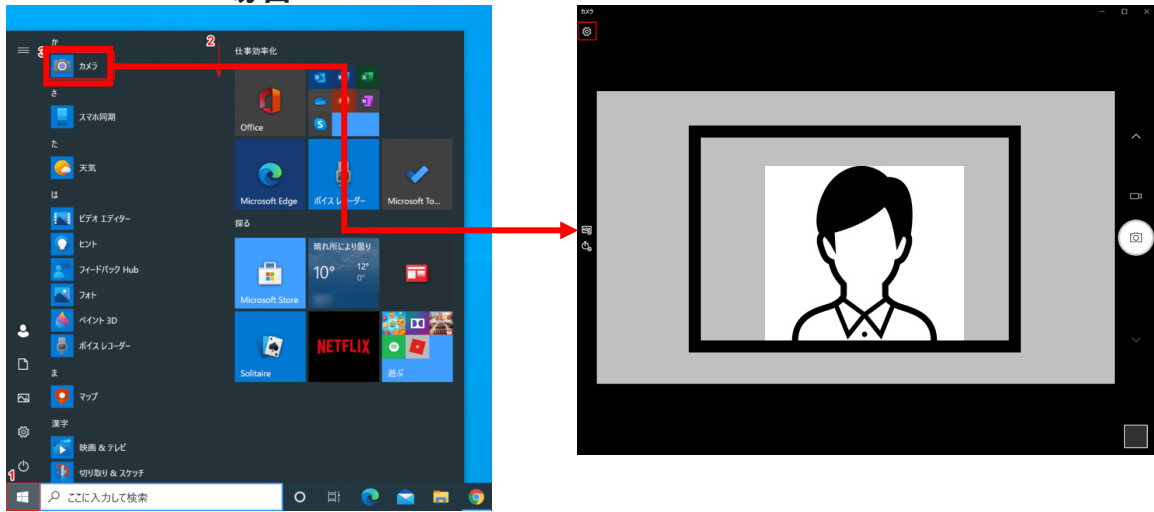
か
3
カメラ
2
仕事効率化
さ
スマホ同期
Office
た
天気
は
ビデオ エディター
Microsoft Edge
ボイス レコーダー
Microsoft To...
ヒント
探る
フィードバック Hub
フォト
晴れ所により曇り
10°
12°
0°
ペイント 3D
Microsoft Store
ボイス レコーダー
ま
マップ
NETFLIX
Solitaire
遊ぶ
漢字
映画 & テレビ
切り取り & スケッチ
1
ここに入力して検索
カメラ